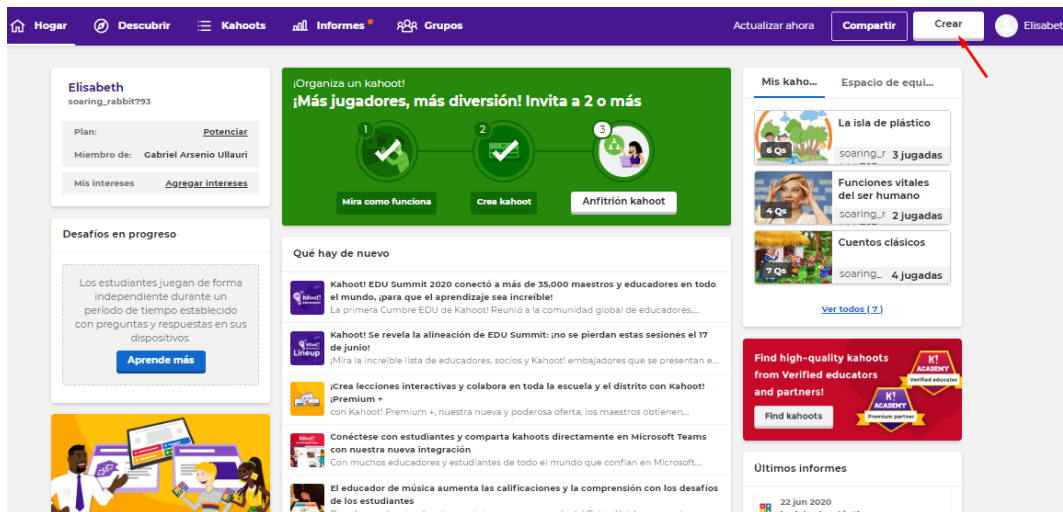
Hogar Descubrir Kahoots Informes Grupos Actualizar ahora Compartir Crear Elisabeth

Elisabeth
soaring_rabbit793

Plan: Potenciar
Miembro de: Gabriel Arsenio Ullauri
Mis intereses Agregar intereses

Desafíos en progreso

Los estudiantes juegan de forma independiente durante un período de tiempo establecido con preguntas y respuestas en sus dispositivos.

Aprende más

¡Organiza un kahoot!
¡Más jugadores, más diversión! Invita a 2 o más

1 Mira como funciona
2 Crea kahoot
3 Anfitrión kahoot

Qué hay de nuevo

Kahoot! EDU Summit 2020 conectó a más de 35,000 maestros y educadores en todo el mundo, ¡para que el aprendizaje sea increíble!
La primera Cumbre EDU de Kahoot! Reunió a la comunidad global de educadores,...

Kahoot! Se revela la alineación de EDU Summit: ¡no se pierdan estas sesiones el 17 de junio!
¡Mira la increíble lista de educadores, socios y Kahoot! embajadores que se presentan e...

¡Crea lecciones interactivas y colabora en toda la escuela y el distrito con Kahoot! ¡Premium +
con Kahoot! Premium +, nuestra nueva y poderosa oferta, los maestros obtienen...

Conéctese con estudiantes y comparta kahoots directamente en Microsoft Teams con nuestra nueva integración
Con muchos educadores y estudiantes de todo el mundo que confían en Microsoft...

El educador de música aumenta las calificaciones y la comprensión con los desafíos de los estudiantes

Mis kaho... Espacio de equi...

La isla de plástico
6 Qs soaring_r 3 jugadas

Funciones vitales del ser humano
4 Qs soaring_r 2 jugadas

Cuentos clásicos
7 Qs soaring_ 4 jugadas

Ver todos ( 7 )

Find high-quality kahoots from Verified educators and partners!
Find kahoots
K! ACADEMY Verified educator
K! ACADEMY Premium partner

Últimos informes

22 jun 2020